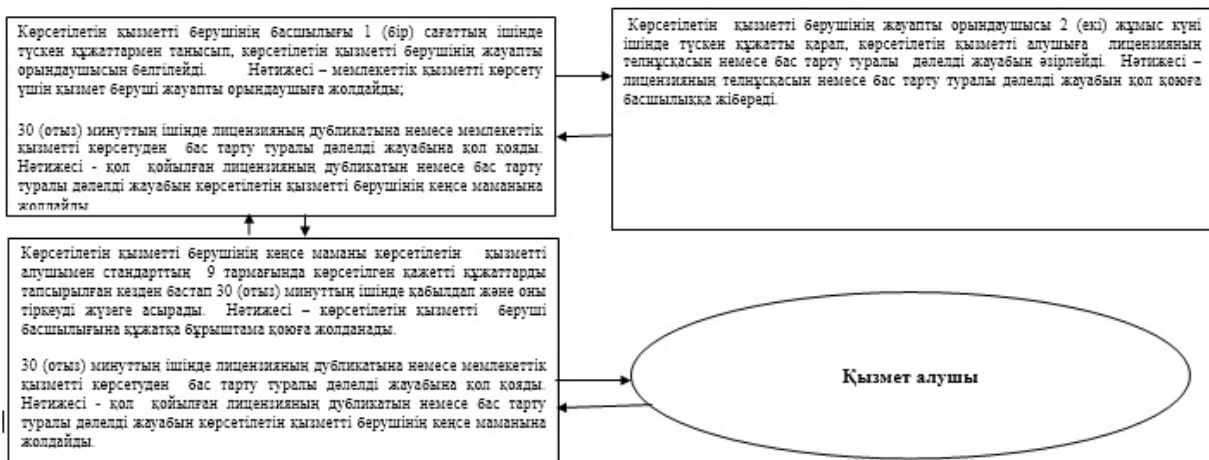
Көрсетілетін қызметті берушінің басшылығы 1 (бір) сағаттың ішінде түскен құжаттармен танысып, көрсетілетін қызметті берушінің жауапты орындаушысын белгілейді. Нәтижесі – мемлекеттік қызметті көрсету үшін қызмет беруші жауапты орындаушыға жолдайды;

30 (отыз) минуттың ішінде лицензияның дубликатына немесе мемлекеттік қызметті көрсетуден бас тарту туралы дәлелді жауабына қол қояды. Нәтижесі - қол қойылған лицензияның дубликатын немесе бас тарту туралы дәлелді жауабын көрсетілетін қызметті берушінің кеңсе маманына жолдайды

Көрсетілетін қызметті берушінің жауапты орындаушысы 2 (екі) жұмыс күні ішінде түскен құжатты қарап, көрсетілетін қызметті алушыға лицензияның телнұсқасын немесе бас тарту туралы дәлелді жауабын әзірлейді. Нәтижесі – лицензияның телнұсқасын немесе бас тарту туралы дәлелді жауабын қол қоюға басшылыққа жібереді.

Көрсетілетін қызметті берушінің кеңсе маманы көрсетілетін қызметті алушымен стандарттың 9 тармағында көрсетілген қажетті құжаттарды тапсырылған кезден бастап 30 (отыз) минуттың ішінде қабылдап және оны тіркеуді жүзеге асырады. Нәтижесі – көрсетілетін қызметті беруші басшылығына құжатқа бұрыштама қоюға жолданады.

30 (отыз) минуттың ішінде лицензияның дубликатына немесе мемлекеттік қызметті көрсетуден бас тарту туралы дәлелді жауабына қол қояды. Нәтижесі - қол қойылған лицензияның дубликатын немесе бас тарту туралы дәлелді жауабын көрсетілетін қызметті берушінің кеңсе маманына жолдайды.

Қызмет алушы